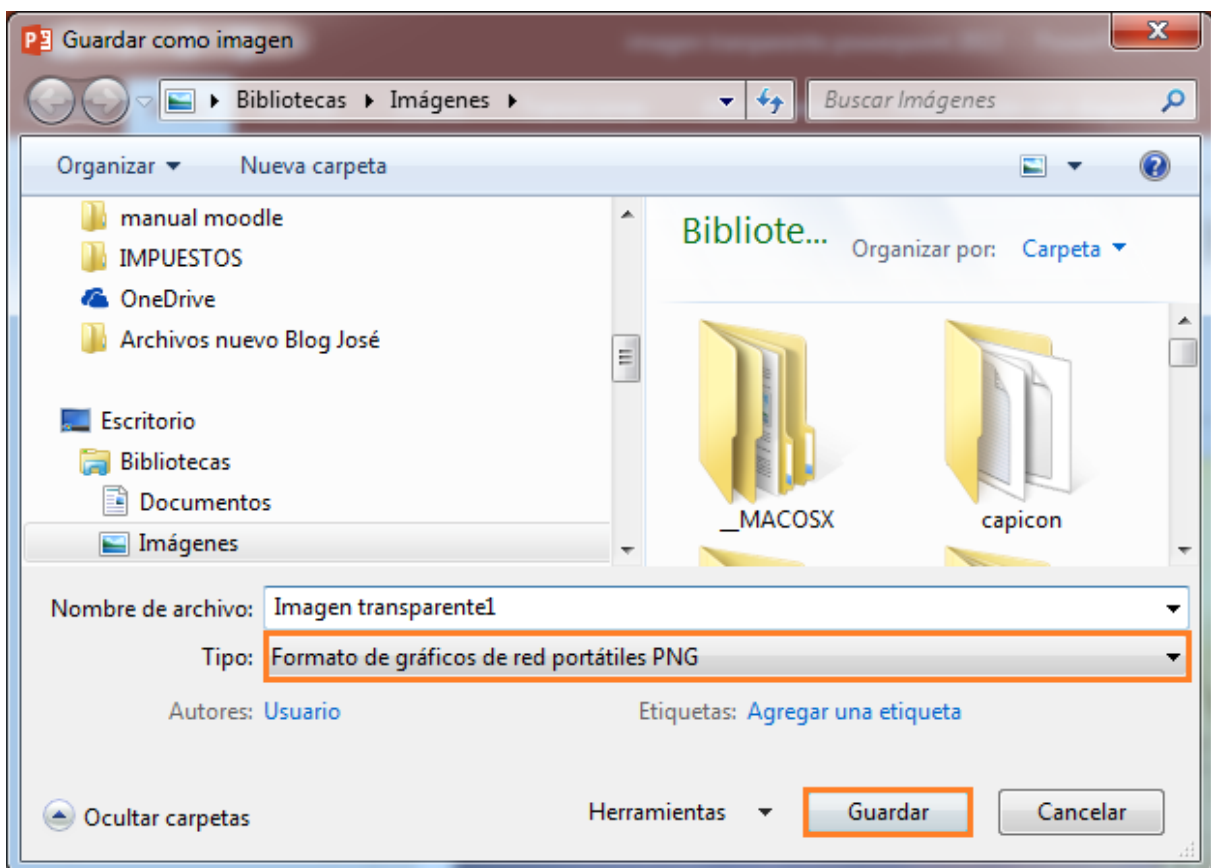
Guardar como imagen

Bibliotecas ▸ Imágenes ▸

Buscar Imágenes

Organizar ▾ Nueva carpeta

manual moodle
IMPUESTOS
OneDrive
Archivos nuevo Blog José

Escritorio
Bibliotecas
Documentos
Imágenes

Bibliote...
Organizar por: Carpeta ▾

__MACOSX
capicon

Nombre de archivo: Imagen transparente1
Tipo: Formato de gráficos de red portátiles PNG

Autores: Usuario
Etiquetas: Agregar una etiqueta

Ocultar carpetas
Herramientas ▾
Guardar
Cancelar